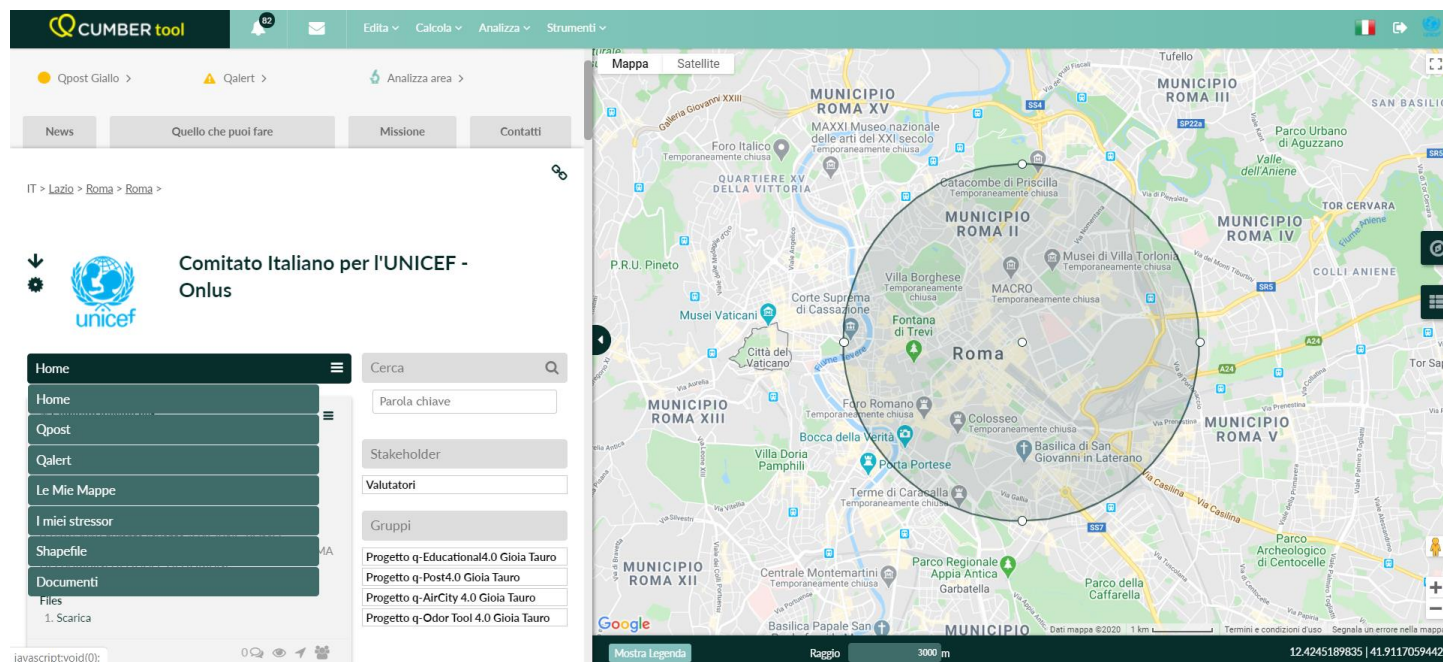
CUMBER tool 82 Edita Calcola Analizza Strumenti

Qpost Giallo > Qalert > Analizza area >

News | Quello che puoi fare | Missione | Contatti

IT > Lazio > Roma > Roma >

unicef

Comitato Italiano per l'UNICEF - Onlus

Home

Home
Qpost
Qalert
Le Mie Mappe
I miei stressor
Shapefile
Documenti

MA

Files
1. Scarica

Cerca

Parola chiave

Stakeholder

Valutatori

Gruppi

Progetto q-Educational4.0 Gioia Tauro
Progetto q-Post4.0 Gioia Tauro
Progetto q-AirCity 4.0 Gioia Tauro
Progetto q-Odor Tool 4.0 Gioia Tauro

0

javascript:void(0);

Mappa Satellite

MUNICIPIO ROMA XV
MUNICIPIO ROMA III
SAN BASILIO
Tufello
MAXXI Museo nazionale delle arti del XXI secolo
Temporaneamente chiusa
Foro Italico
Temporaneamente chiusa
Parco Urbano di Aguzzano
Valle dell'Aniene
QUARTIERE XV DELLA VITTORIA
Catacombe di Priscilla
Temporaneamente chiusa
MUNICIPIO ROMA II
TOR CERVARA
MUNICIPIO ROMA IV
P.R.U. Pineto
Musei di Villa Torlonia
Temporaneamente chiusa
COLLI ANIENE
Villa Borghese
Temporaneamente chiusa
MACRO
Temporaneamente chiusa
Corte Suprema di Cassazione
Musei Vaticani
Fontana di Trevi
Roma
Città del Vaticano
Tor Sap
MUNICIPIO ROMA XIII
Foro Romano
Temporaneamente chiusa
Colosseo
Temporaneamente chiusa
MUNICIPIO ROMA V
Bocca della Verità
Basilica di San Giovanni in Laterano
Villa Doria Pamphili
Porta Portese
Terme di Caracalla
Temporaneamente chiusa
Via Casilina
MUNICIPIO ROMA XII
Centrale Montemartini
Temporaneamente chiusa
Parco Regionale Appia Antica
Garbatella
Parco Archeologico di Centocelle
Parco della Caffarella
Basilica Papale San
MUNICIPIO
Google
Dati mappa ©2020 1 km Termini e condizioni d'uso Segnala un errore nella mappa

Mostra Legenda
Raggio 3000 m
12.4245189835 | 41.9117059442